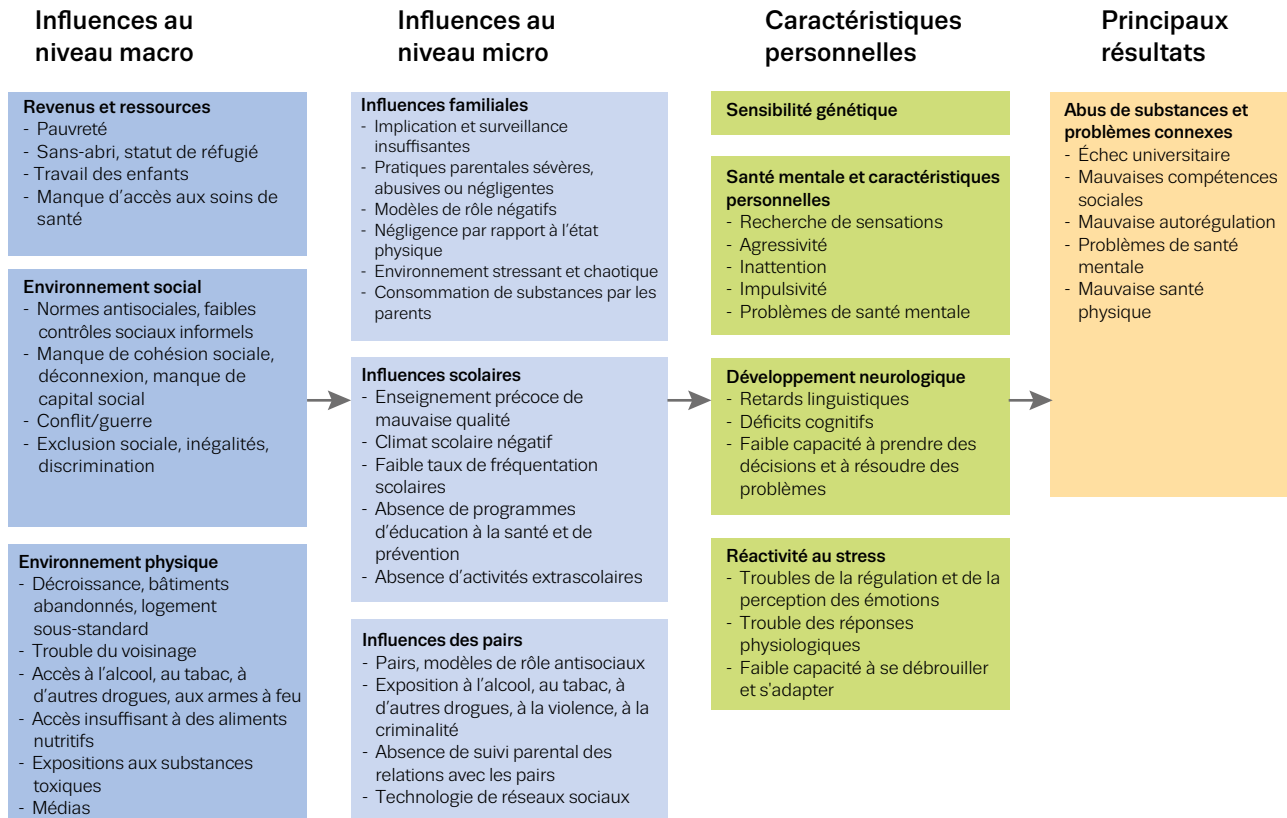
Influences au niveau macro

Revenus et ressources
- Pauvreté
- Sans-abri, statut de réfugié
- Travail des enfants
- Manque d'accès aux soins de santé

Environnement social
- Normes antisociales, faibles contrôles sociaux informels
- Manque de cohésion sociale, déconnexion, manque de capital social
- Conflit/guerre
- Exclusion sociale, inégalités, discrimination

Environnement physique
- Décroissance, bâtiments abandonnés, logement sous-standard
- Trouble du voisinage
- Accès à l'alcool, au tabac, à d'autres drogues, aux armes à feu
- Accès insuffisant à des aliments nutritifs
- Expositions aux substances toxiques
- Médias

Influences au niveau micro

Influences familiales
- Implication et surveillance insuffisantes
- Pratiques parentales sévères, abusives ou négligentes
- Modèles de rôle négatifs
- Négligence par rapport à l'état physique
- Environnement stressant et chaotique
- Consommation de substances par les parents

Influences scolaires
- Enseignement précoce de mauvaise qualité
- Climat scolaire négatif
- Faible taux de fréquentation scolaires
- Absence de programmes d'éducation à la santé et de prévention
- Absence d'activités extrascolaires

Influences des pairs
- Pairs, modèles de rôle antisociaux
- Exposition à l'alcool, au tabac, à d'autres drogues, à la violence, à la criminalité
- Absence de suivi parental des relations avec les pairs
- Technologie de réseaux sociaux

Caractéristiques personnelles

Sensibilité génétique

Santé mentale et caractéristiques personnelles
- Recherche de sensations
- Agressivité
- Inattention
- Impulsivité
- Problèmes de santé mentale

Développement neurologique
- Retards linguistiques
- Déficits cognitifs
- Faible capacité à prendre des décisions et à résoudre des problèmes

Réactivité au stress
- Troubles de la régulation et de la perception des émotions
- Trouble des réponses physiologiques
- Faible capacité à se débrouiller et s'adapter

Principaux résultats

Abus de substances et problèmes connexes
- Échec universitaire
- Mauvaises compétences sociales
- Mauvaise autorégulation
- Problèmes de santé mentale
- Mauvaise santé physique